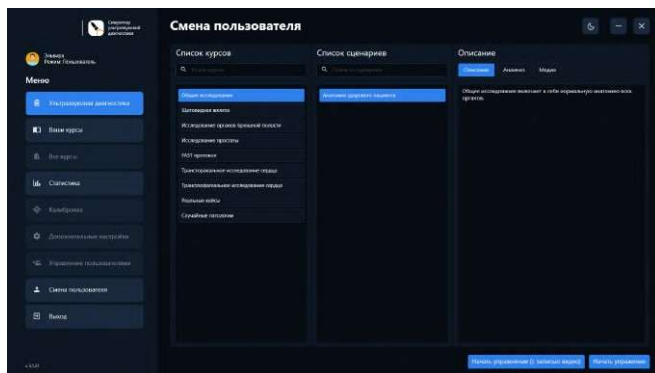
Симулятор ультразвуковой диагностики

Смена пользователя

Эльмира
Режим Пользователь

Меню

Ультразвуковая диагностика

Ваши курсы

Все курсы

Статистика

Калибровка

Дополнительные настройки

Управление пользователями

Смена пользователя

Выход

Список курсов

Поиск курсов

Общие исследования

Щитовидная железа

Исследование органов брюшной полости

Исследование простаты

FAST протокол

Трансторакальное исследование сердца

Трансэзофагеальное исследование сердца

Реальные кейсы

Случайные патологии

Список сценариев

Поиск сценариев

Анатомия здорового пациента

Описание

Описание

Анамнез

Медиа

Общие исследования включают в себя нормальную анатомию всех органов.

Начать упражнение (с записью видео)

Начать упражнение

v.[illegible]